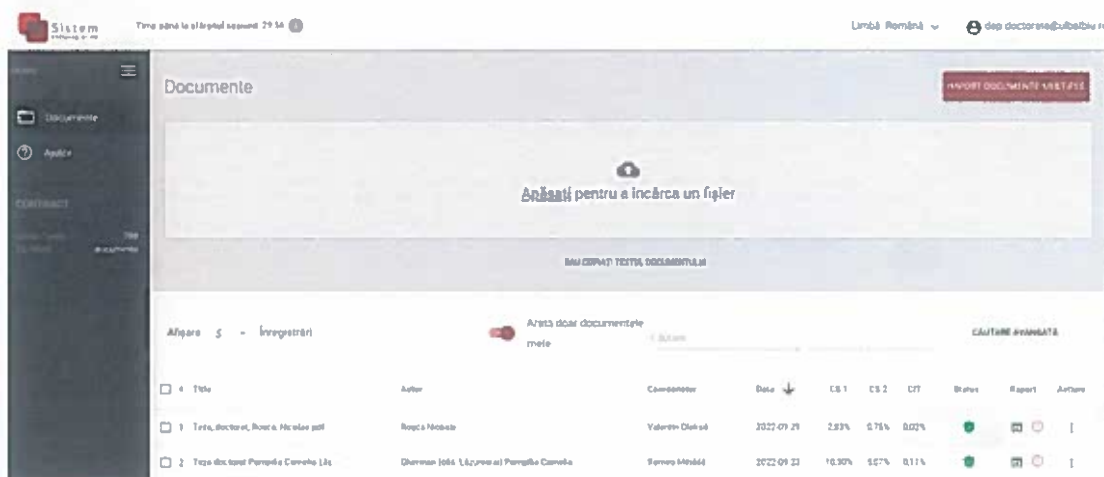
Sistem

Timp până la sfârșitul sesiunii 29:56

Limbă Română

dep.doctorate@ulbsibiu.ro

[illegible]

Documente

Ajutor

CONTRACT

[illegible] 200

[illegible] documente

Documente

RAPORT DOCUMENTE VERIFICATE

Apăsați pentru a încărca un fișier

SAU COPIAȚI TEXTUL DOCUMENTULUI

Afișare 5 înregistrări

Arată doar documentele mele

Acțiuni

CĂUTARE AVANSATĂ

| # | Titlu | Autor | Coordonator | Data | CS 1 | CS 2 | CIT | Status | Raport | Acțiuni |
|---|---|---|---|---|---|---|---|---|---|---|
| 1 | Teza_doctorat_Roșca_Nicolae.pdf | Roșca Nicolae | Valentin Oleksă | 2022-09-29 | 2.83% | 0.75% | 0.02% | | | |
| 2 | Teza doctorat Pompilia Camelia Lăz | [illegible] Lăzureanu Pompilia Camelia | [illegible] Mihăilă | 2022-09-23 | 10.30% | 5.07% | 0.11% | | | |